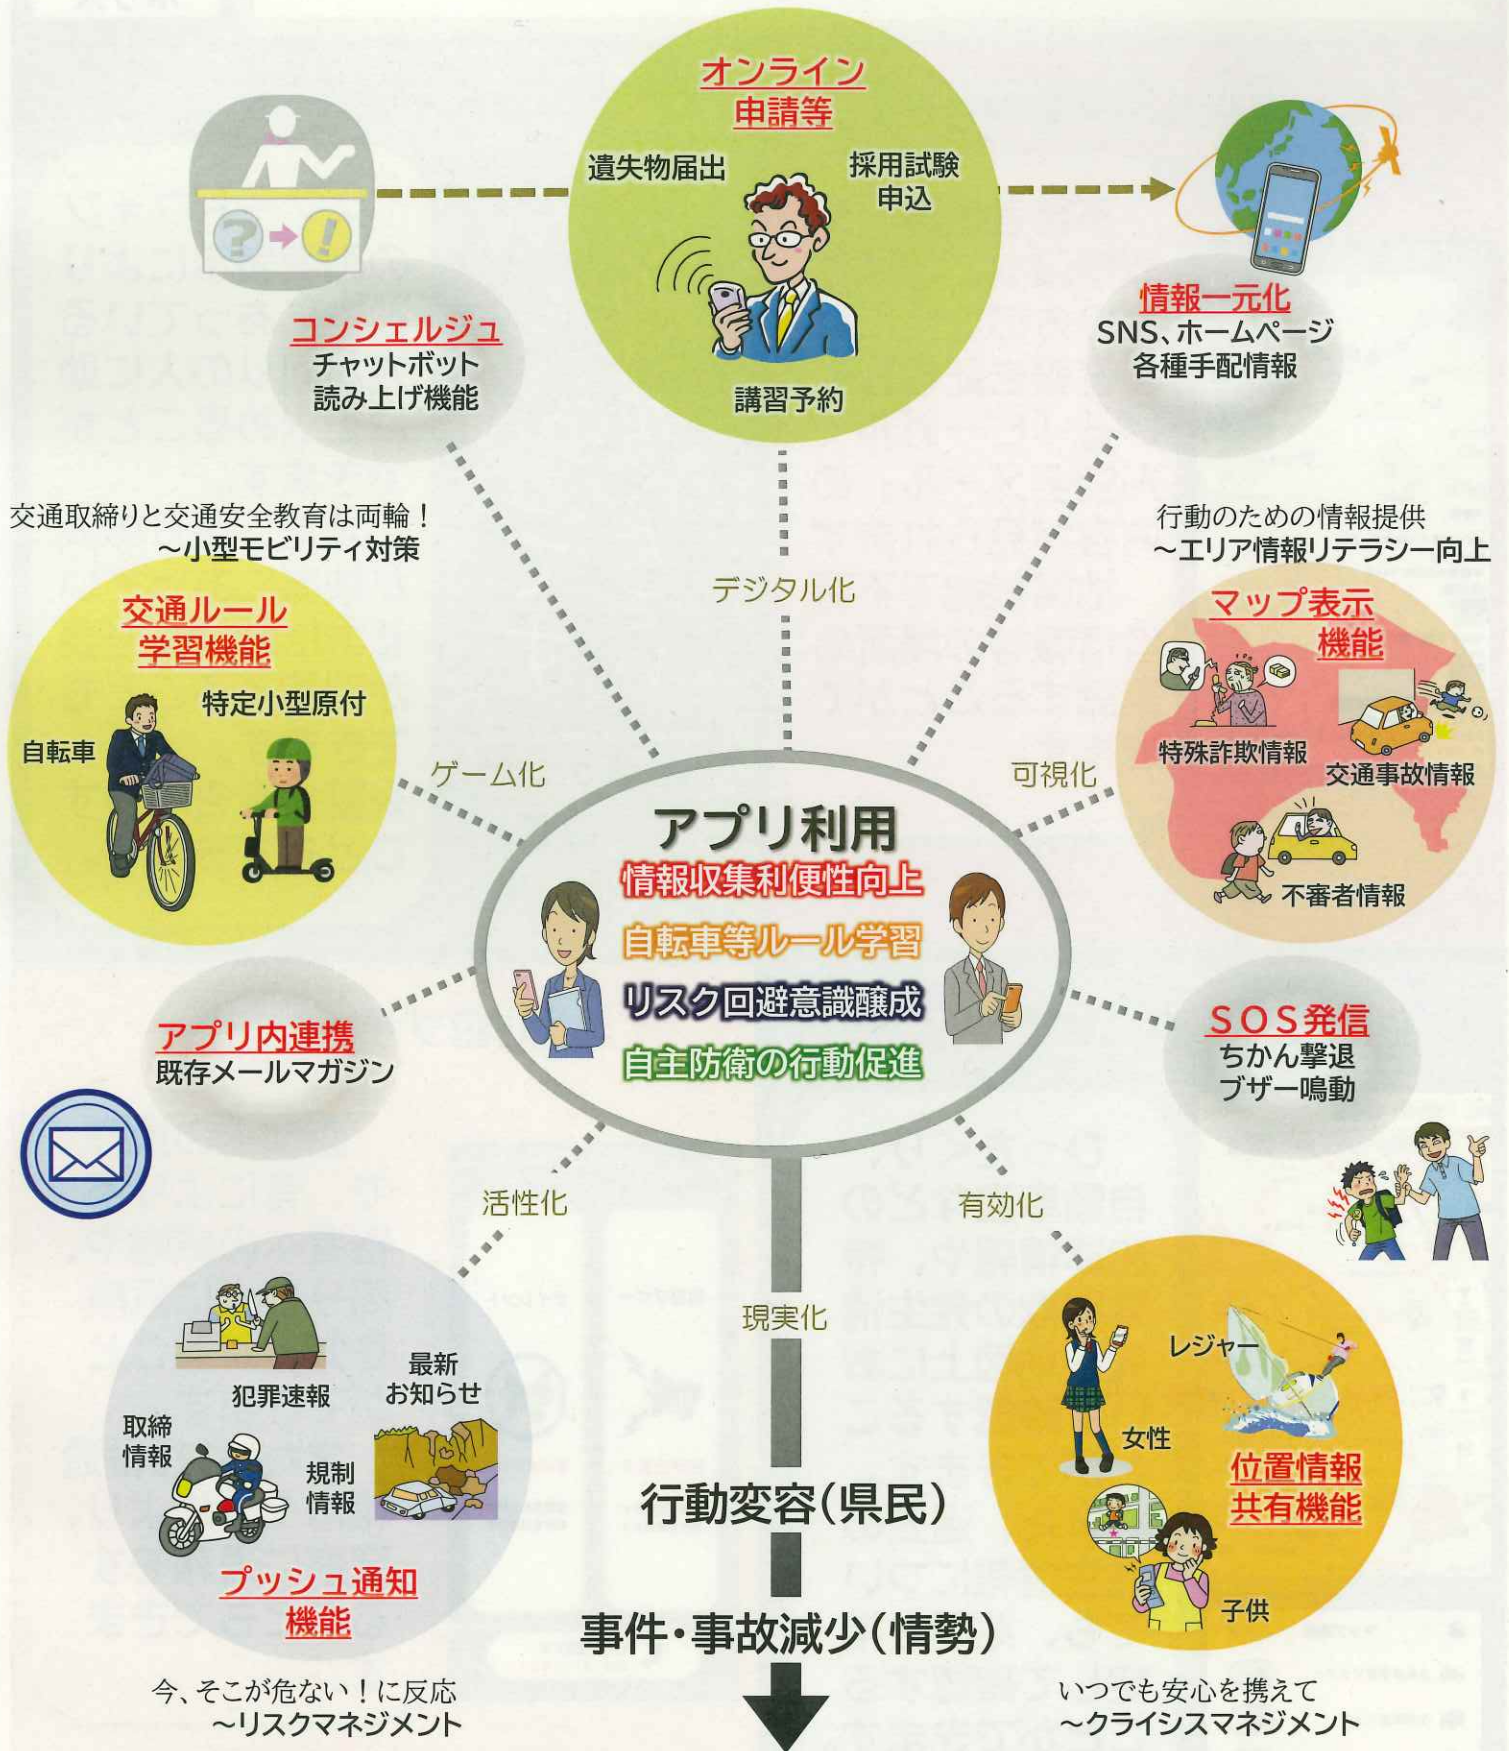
オンライン申請等
遺失物届出
採用試験申込
講習予約

コンシェルジュ
チャットボット
読み上げ機能

情報一元化
SNS、ホームページ
各種手配情報

交通取締りと交通安全教育は両輪！
～小型モビリティ対策

デジタル化

行動のための情報提供
～エリア情報リテラシー向上

交通ルール学習機能
特定小型原付
自転車

ゲーム化

マップ表示機能
特殊詐欺情報
交通事故情報
不審者情報

可視化

アプリ利用
情報収集利便性向上
自転車等ルール学習
リスク回避意識醸成
自主防衛の行動促進

アプリ内連携
既存メールマガジン

SOS発信
ちかん撃退
ブザー鳴動

活性化

有効化

現実化

犯罪速報
最新お知らせ
取締情報
規制情報
プッシュ通知機能

レジャー
女性
位置情報共有機能
子供

行動変容（県民）
事件・事故減少（情勢）

今、そこが危ない！に反応
～リスクマネジメント

いつでも安心を携えて
～クライシスマネジメント